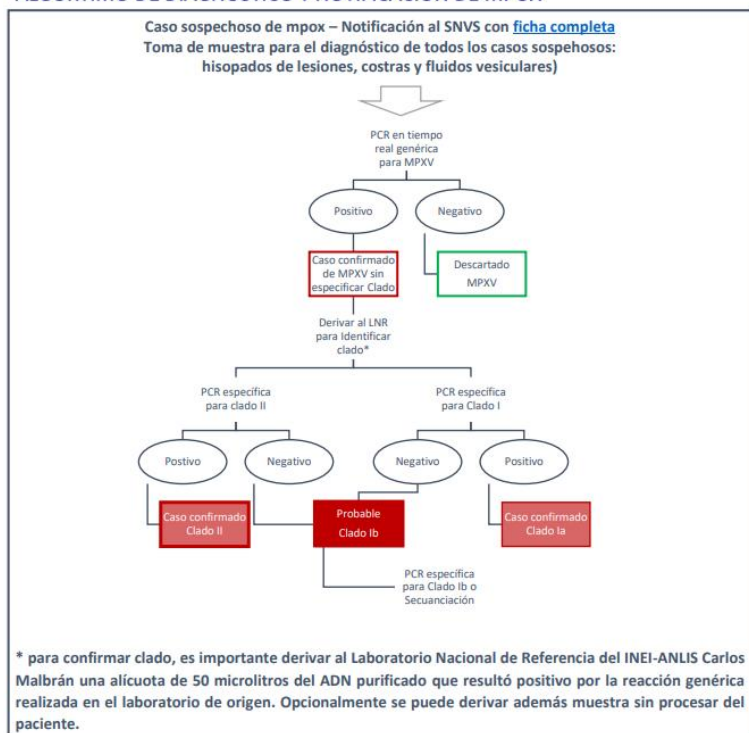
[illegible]

Caso sospechoso de mpox – Notificación al SNVS con ficha completa
Toma de muestra para el diagnóstico de todos los casos sospehosos: hisopados de lesiones, costras y fluidos vesiculares)

PCR en tiempo real genérica para MPXV

Positivo

Negativo

Caso confirmado de MPXV sin especificar Clado

Descartado MPXV

Derivar al LNR para Identificar clado*

PCR especifica para clado II

PCR especifica para Clado I

Postivo

Negativo

Negativo

Positivo

Caso confirmado Clado II

Probable Clado Ib

Caso confirmado Clado Ia

PCR especifica para Clado Ib o Secuanciación

* para confirmar clado, es importante derivar al Laboratorio Nacional de Referencia del INEI-ANLIS Carlos Malbrán una alícuota de 50 microlitros del ADN purificado que resultó positivo por la reacción genérica realizada en el laboratorio de origen. Opcionalmente se puede derivar además muestra sin procesar del paciente.